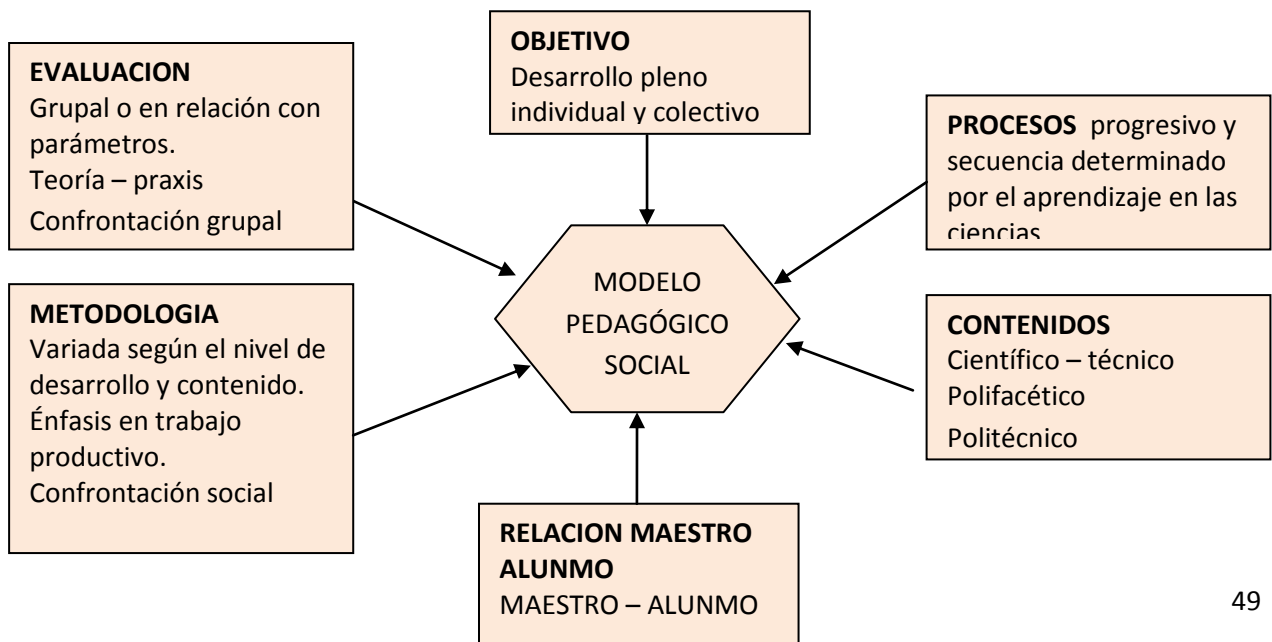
OBJETIVO
Desarrollo pleno individual y colectivo

EVALUACION
Grupal o en relación con parámetros.
Teoría – praxis
Confrontación grupal

PROCESOS progresivo y secuencia determinado por el aprendizaje en las ciencias

MODELO PEDAGÓGICO SOCIAL

METODOLOGIA
Variada según el nivel de desarrollo y contenido.
Énfasis en trabajo productivo.
Confrontación social

CONTENIDOS
Científico – técnico
Polifacético
Politécnico

RELACION MAESTRO ALUNMO
MAESTRO – ALUNMO

49